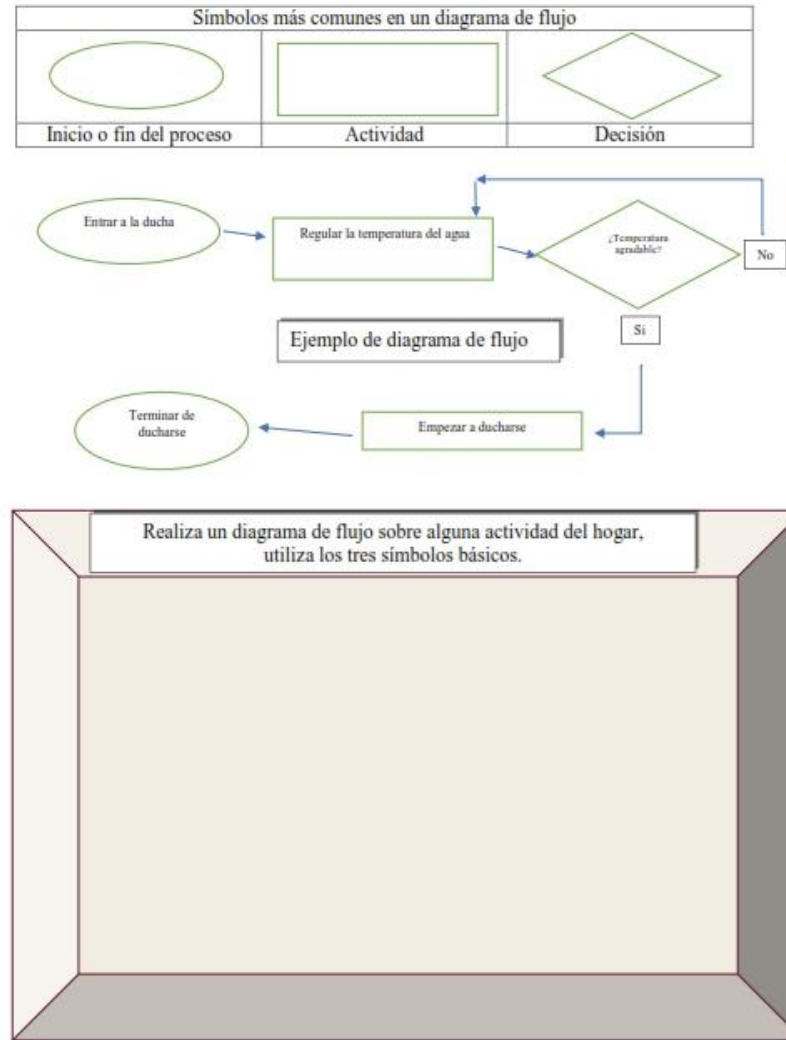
| Símbolos más comunes en un diagrama de flujo | | |
|---|---|---|
| | | |
| Inicio o fin del proceso | Actividad | Decisión |

Entrar a la ducha

Regular la temperatura del agua

¿Temperatura agradable?

No

Sí

Ejemplo de diagrama de flujo

Terminar de ducharse

Empezar a ducharse

Realiza un diagrama de flujo sobre alguna actividad del hogar, utiliza los tres símbolos básicos.